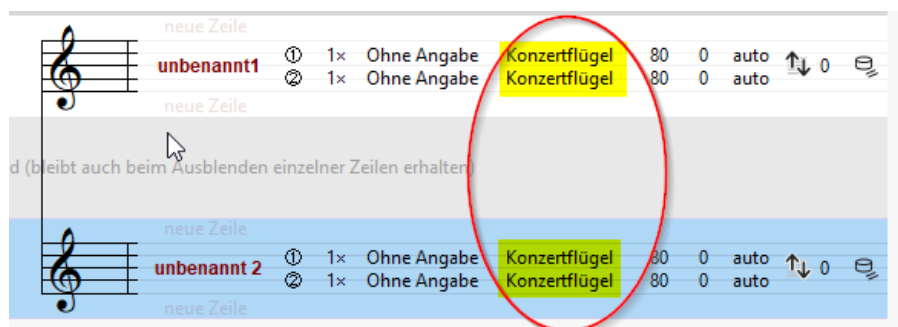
neue Zeile

unbenannt1 ① 1× Ohne Angabe Konzertflügel 80 0 auto 0
② 1× Ohne Angabe Konzertflügel 80 0 auto

neue Zeile

d (bleibt auch beim Ausblenden einzelner Zeilen erhalten)

neue Zeile

unbenannt 2 ① 1× Ohne Angabe Konzertflügel 80 0 auto 0
② 1× Ohne Angabe Konzertflügel 80 0 auto

neue Zeile